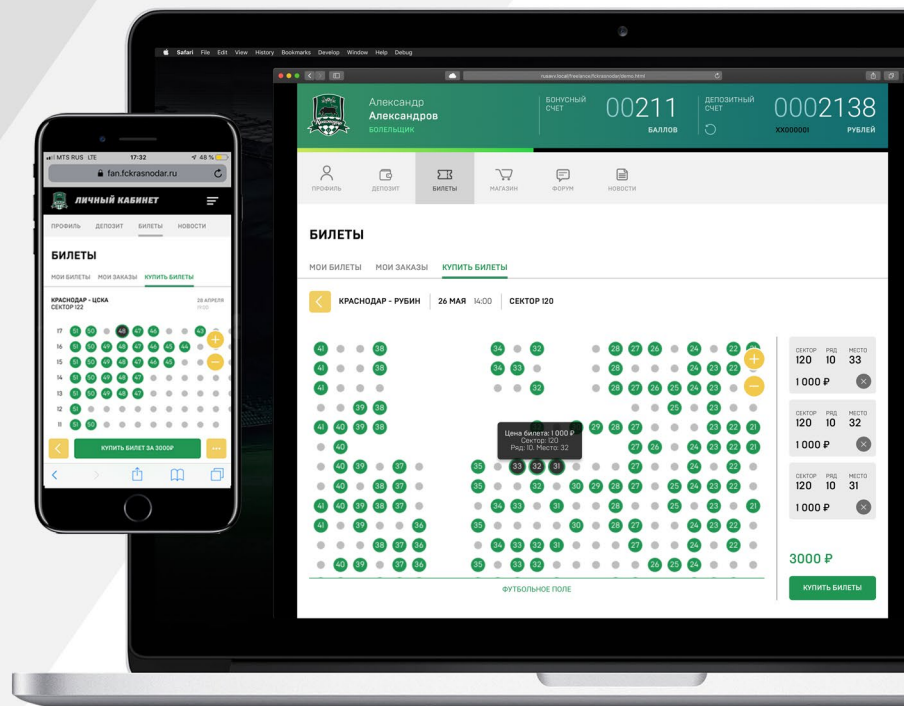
Safari File Edit View History Bookmarks Develop Window Help Debug

Александр
Александров
БОЛЕЛЬЩИК

БОНУСНЫЙ СЧЕТ
00211
БАЛЛОВ

ДЕПОЗИТНЫЙ СЧЕТ
0002138
XX000001
РУБЛЕЙ

ПРОФИЛЬ ДЕПОЗИТ БИЛЕТЫ МАГАЗИН ФОРУМ НОВОСТИ

БИЛЕТЫ

МОИ БИЛЕТЫ МОИ ЗАКАЗЫ КУПИТЬ БИЛЕТЫ

КРАСНОДАР - РУБИН 26 МАЯ 14:00 СЕКТОР 120

Цена билета: 1 000 ₽
Сектор: 120
Ряд: 10, Место: 32

ФУТБОЛЬНОЕ ПОЛЕ

| СЕКТОР | РЯД | МЕСТО |
|---|---|---|
| 120 | 10 | 33 |

1 000 ₽

| СЕКТОР | РЯД | МЕСТО |
|---|---|---|
| 120 | 10 | 32 |

1 000 ₽

| СЕКТОР | РЯД | МЕСТО |
|---|---|---|
| 120 | 10 | 31 |

1 000 ₽

3000 ₽

КУПИТЬ БИЛЕТЫ

MTS RUS LTE 17:32 48 %
fan.fckrasnodar.ru

ЛИЧНЫЙ КАБИНЕТ

ПРОФИЛЬ ДЕПОЗИТ БИЛЕТЫ НОВОСТИ

БИЛЕТЫ

МОИ БИЛЕТЫ МОИ ЗАКАЗЫ КУПИТЬ БИЛЕТЫ

КРАСНОДАР - ЦСКА
СЕКТОР 122
28 АПРЕЛЯ

КУПИТЬ БИЛЕТ ЗА 3000₽